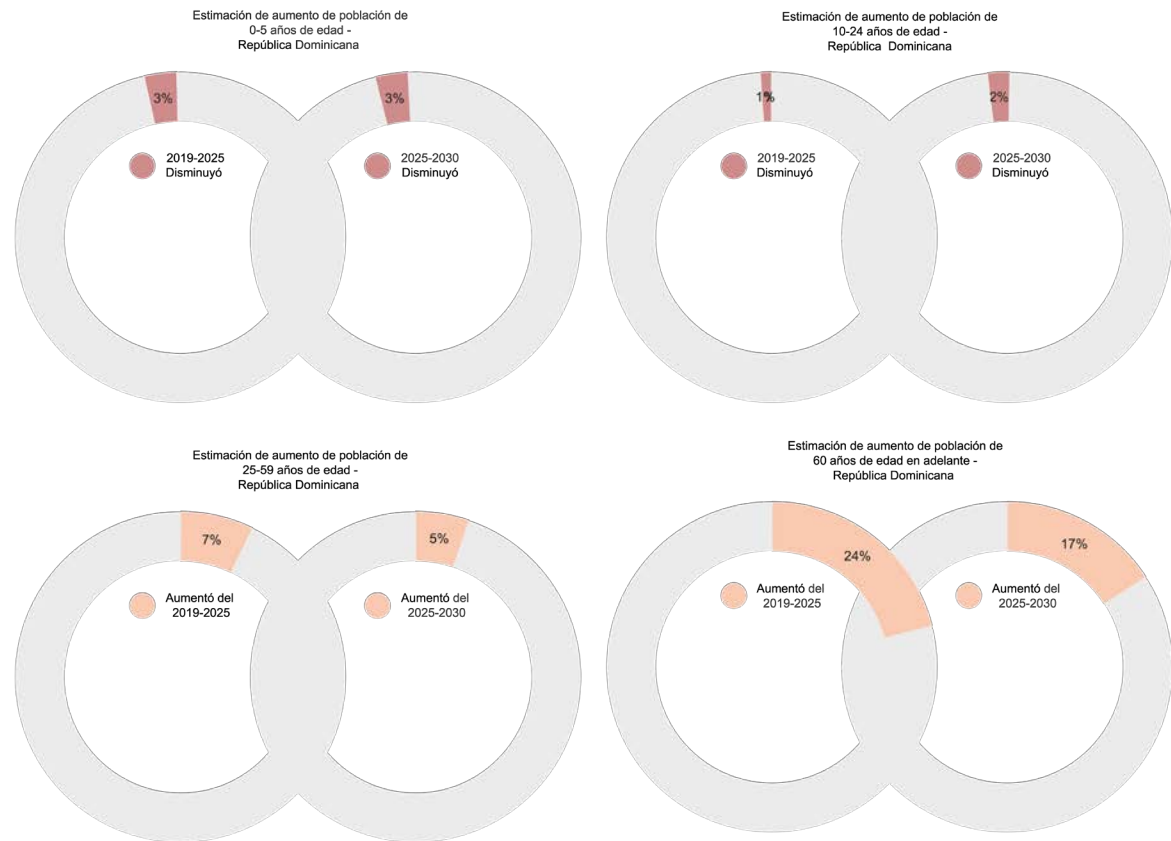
Estimación de aumento de población de 0-5 años de edad - República Dominicana

3%

2019-2025 Disminuyó

3%

2025-2030 Disminuyó

Estimación de aumento de población de 10-24 años de edad - República Dominicana

1%

2019-2025 Disminuyó

2%

2025-2030 Disminuyó

Estimación de aumento de población de 25-59 años de edad - República Dominicana

7%

Aumentó del 2019-2025

5%

Aumentó del 2025-2030

Estimación de aumento de población de 60 años de edad en adelante - República Dominicana

24%

Aumentó del 2019-2025

17%

Aumentó del 2025-2030